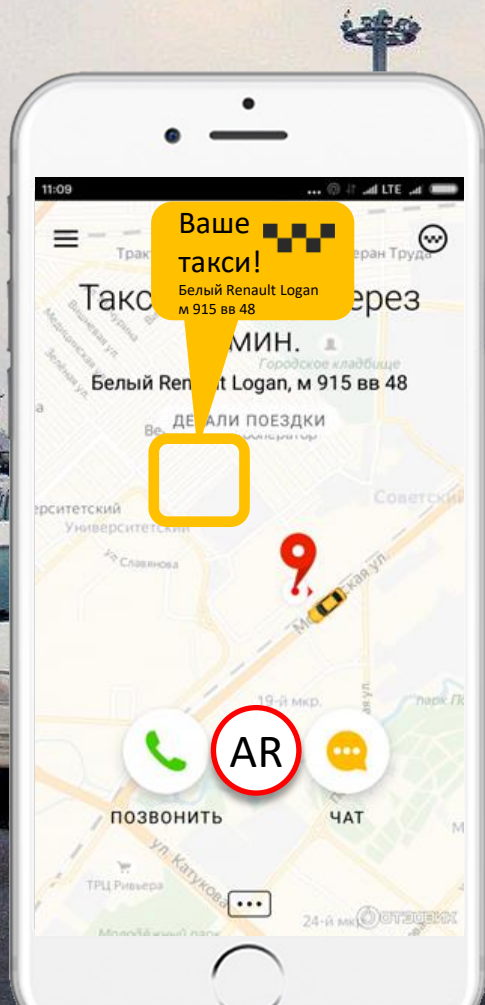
11:09

LTE

Ваше такси!
Белый Renault Logan м 915 вв 48

Такси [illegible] через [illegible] мин.

Белый Renault Logan, м 915 вв 48

ДЕТАЛИ ПОЕЗДКИ

Тракт

Ветеран Труда

Городское кладбище

Университетский

Советский

ул. Славянова

Московская ул.

19-й мкр.

парк П

AR

ПОЗВОНИТЬ

ЧАТ

ул. Катукова

ТРЦ Ривьера

24-й мкр.

Молодежный парк

отзовик